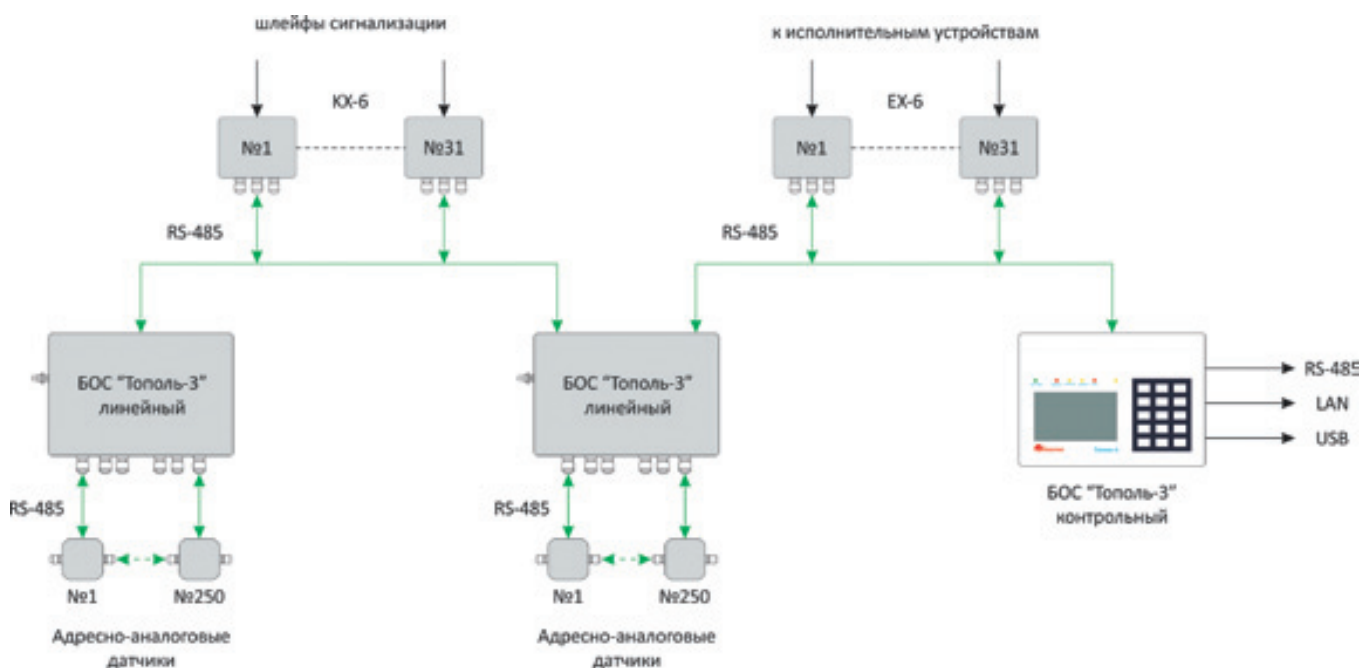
шлейфы сигнализации

КХ-6

№1

№31

RS-485

к исполнительным устройствам

ЕХ-6

№1

№31

RS-485

БОС "Тополь-3" линейный

БОС "Тополь-3" линейный

RS-485

LAN

USB

БОС "Тополь-3" контрольный

RS-485

№1

№250

Адресно-аналоговые датчики

RS-485

№1

№250

Адресно-аналоговые датчики